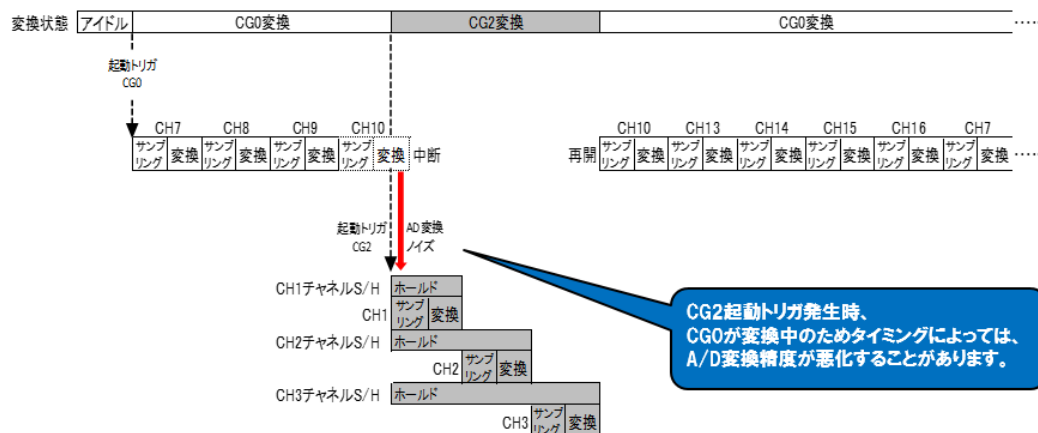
変換状態 アイドル CG0変換 CG2変換 CG0変換 ……

起動トリガ CG0

CH7 サンプリング 変換 CH8 サンプリング 変換 CH9 サンプリング 変換 CH10 サンプリング 変換 中断

再開 CH10 サンプリング 変換 CH13 サンプリング 変換 CH14 サンプリング 変換 CH15 サンプリング 変換 CH16 サンプリング 変換 CH7 サンプリング 変換 ……

起動トリガ CG2

AD変換 ノイズ

CH1チャネルS/H ホールド
CH1 サンプリング 変換
CH2チャネルS/H ホールド
CH2 サンプリング 変換
CH3チャネルS/H ホールド
CH3 サンプリング 変換

CG2起動トリガ発生時、
CG0が変換中のためタイミングによっては、
A/D変換精度が悪化することがあります。